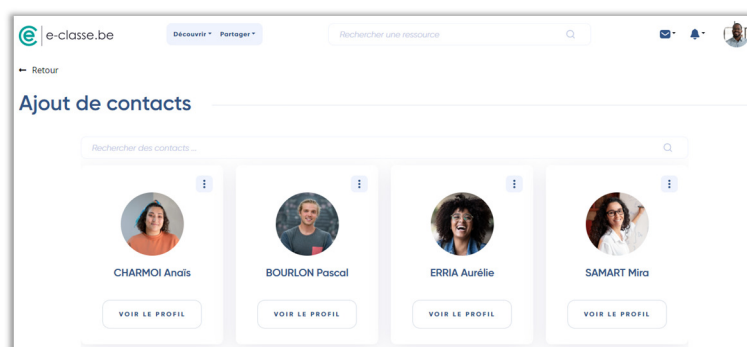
e-classe.be

Découvrir ▾ Partager ▾

Rechercher une ressource

← Retour

Ajout de contacts

Rechercher des contacts ...

CHARMOI Anaïs
VOIR LE PROFIL

BOURLON Pascal
VOIR LE PROFIL

ERRIA Aurélie
VOIR LE PROFIL

SAMART Mira
VOIR LE PROFIL